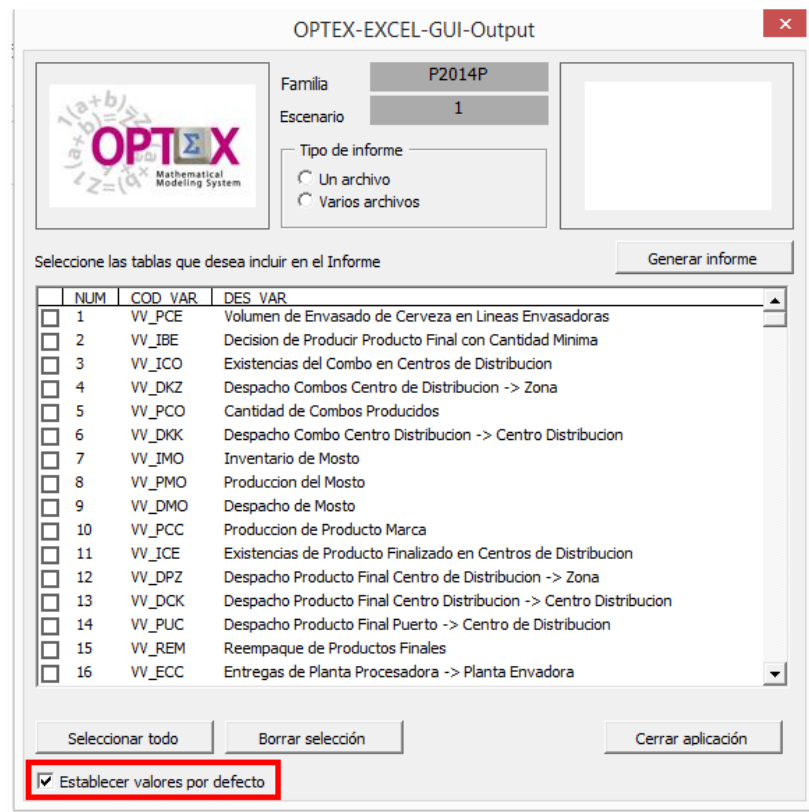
OPTEX-EXCEL-GUI-Output

X

OPTΣX
Mathematical Modeling System

Familia P2014P
Escenario 1

Tipo de informe
Un archivo
Varios archivos

Seleccione las tablas que desea incluir en el Informe

Generar informe

| | NUM | COD_VAR | DES_VAR |
|---|---|---|---|
| ☐ | 1 | VV_PCE | Volumen de Envasado de Cerveza en Lineas Envasadoras |
| ☐ | 2 | VV_IBE | Decision de Producir Producto Final con Cantidad Minima |
| ☐ | 3 | VV_ICO | Existencias del Combo en Centros de Distribucion |
| ☐ | 4 | VV_DKZ | Despacho Combos Centro de Distribucion -> Zona |
| ☐ | 5 | VV_PCO | Cantidad de Combos Producidos |
| ☐ | 6 | VV_DKK | Despacho Combo Centro Distribucion -> Centro Distribucion |
| ☐ | 7 | VV_IMO | Inventario de Mosto |
| ☐ | 8 | VV_PMO | Produccion del Mosto |
| ☐ | 9 | VV_DMO | Despacho de Mosto |
| ☐ | 10 | VV_PCC | Produccion de Producto Marca |
| ☐ | 11 | VV_ICE | Existencias de Producto Finalizado en Centros de Distribucion |
| ☐ | 12 | VV_DPZ | Despacho Producto Final Centro de Distribucion -> Zona |
| ☐ | 13 | VV_DCK | Despacho Producto Final Centro Distribucion -> Centro Distribucion |
| ☐ | 14 | VV_PUC | Despacho Producto Final Puerto -> Centro de Distribucion |
| ☐ | 15 | VV_REM | Reempaque de Productos Finales |
| ☐ | 16 | VV_ECC | Entregas de Planta Procesadora -> Planta Envadora |

Seleccionar todo
Borrar selección
Cerrar aplicación

☑ Establecer valores por defecto